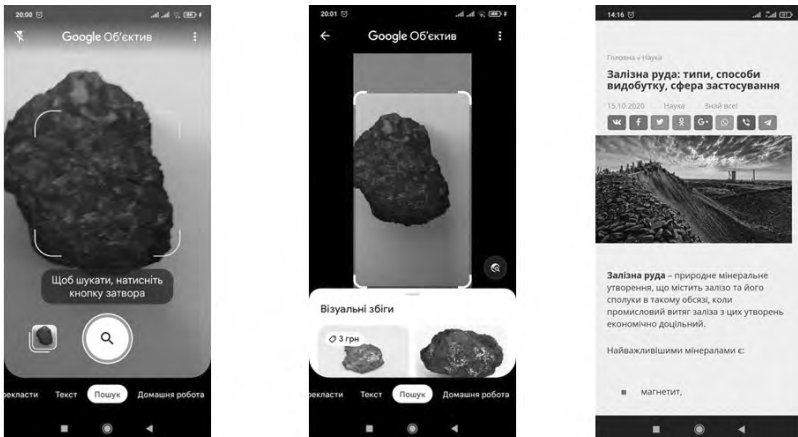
20:00

Google Об'єктив

Щоб шукати, натисніть кнопку затвора

еклaсти Текст Пошук Домашня робота

20:01

Google Об'єктив

Візуальні збіги

3 грн

екласти Текст Пошук Домашня робота

14:16

Головна / Наука

Залізна руда: типи, способи видобутку, сфера застосування

15.10.2020 Наука Знай все!

**Залізна руда** – природне мінеральне утворення, що містить залізо та його сполуки в такому обсязі, коли промисловий витяг заліза з цих утворень економічно доцільний.

Найважливішими мінералами є:

магнетит,